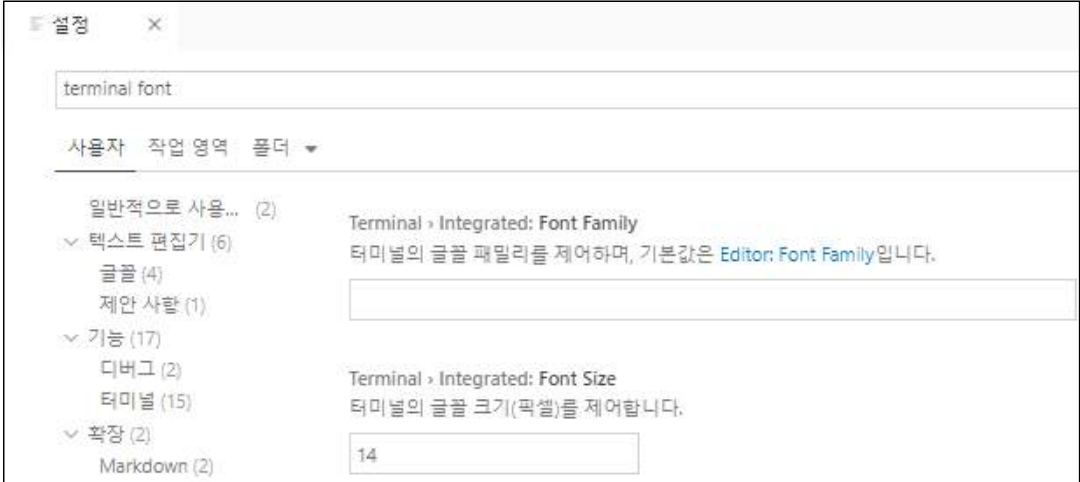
설정 ×

terminal font

사용자 작업 영역 폴더 ▾

일반적으로 사용... (2)
∨ 텍스트 편집기 (6)
글꼴 (4)
제안 사항 (1)
∨ 기능 (17)
디버그 (2)
터미널 (15)
∨ 확장 (2)
Markdown (2)

Terminal › Integrated: Font Family
터미널의 글꼴 패밀리를 제어하며, 기본값은 Editor: Font Family입니다.

Terminal › Integrated: Font Size
터미널의 글꼴 크기(픽셀)를 제어합니다.

14